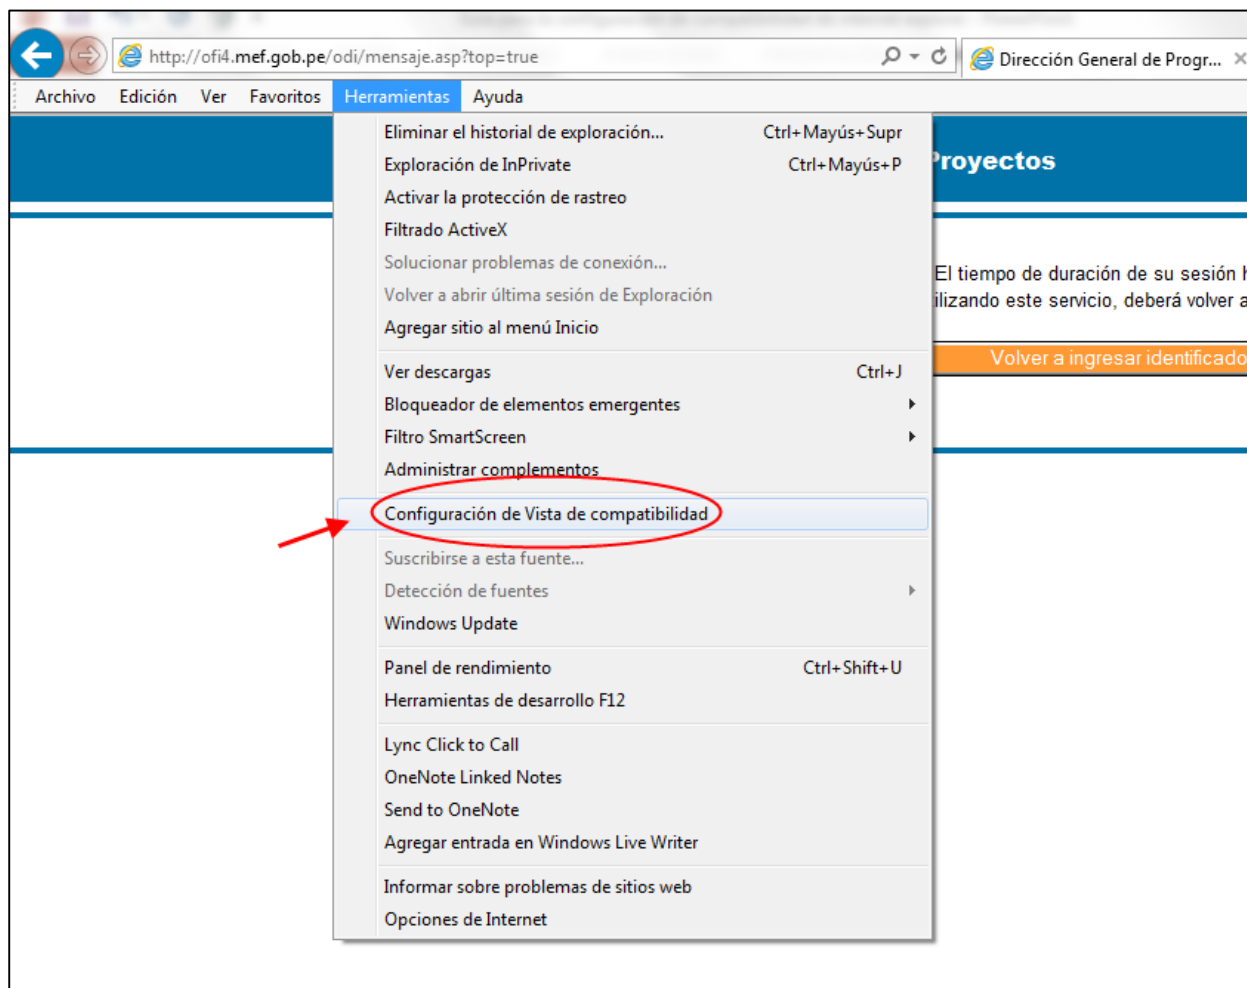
http://ofi4.mef.gob.pe/odi/mensaje.asp?top=true

Dirección General de Progr...

Archivo Edición Ver Favoritos Herramientas Ayuda

Eliminar el historial de exploración... Ctrl+Mayús+Supr
Exploración de InPrivate Ctrl+Mayús+P
Activar la protección de rastreo
Filtrado ActiveX
Solucionar problemas de conexión...
Volver a abrir última sesión de Exploración
Agregar sitio al menú Inicio

Ver descargas Ctrl+J
Bloqueador de elementos emergentes
Filtro SmartScreen
Administrar complementos

Configuración de Vista de compatibilidad

Suscribirse a esta fuente...
Detección de fuentes
Windows Update

Panel de rendimiento Ctrl+Shift+U
Herramientas de desarrollo F12

Lync Click to Call
OneNote Linked Notes
Send to OneNote
Agregar entrada en Windows Live Writer

Informar sobre problemas de sitios web
Opciones de Internet

royectos

El tiempo de duración de su sesión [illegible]
ilizando este servicio, deberá volver a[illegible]

Volver a ingresar identificado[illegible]